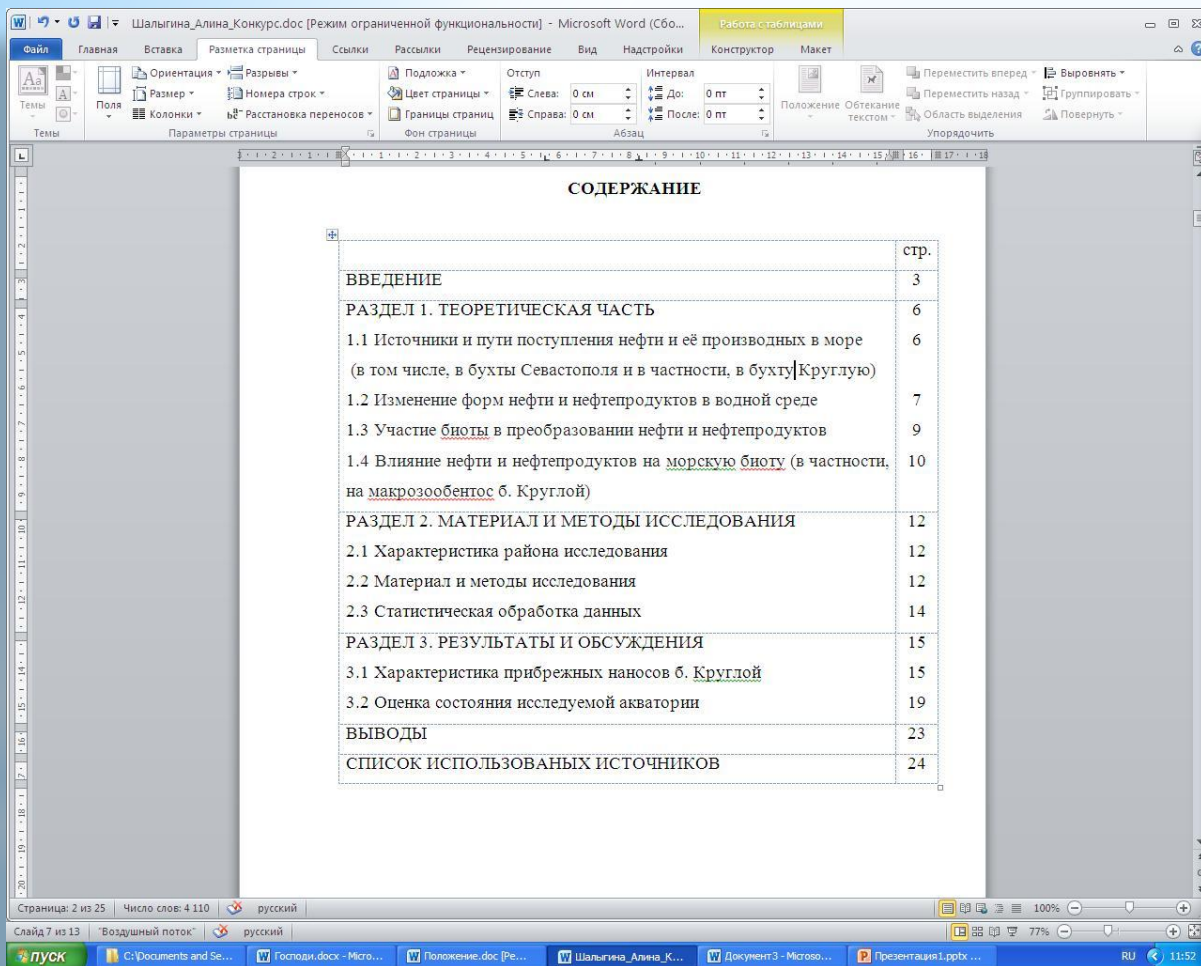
Шалыгина_Алина_Конкурс.doc [Режим ограниченной функциональности] - Microsoft Word (Сбо...   Работа с таблицами

Файл   Главная   Вставка   Разметка страницы   Ссылки   Рассылки   Рецензирование   Вид   Надстройки   Конструктор   Макет

Темы   Поля   Ориентация   Размер   Колонки   Разрывы   Номера строк   Расстановка переносов   Параметры страницы   Подложка   Цвет страницы   Границы страниц   Фон страницы   Отступ   Слева: 0 см   Справа: 0 см   Интервал   До: 0 пт   После: 0 пт   Абзац   Положение   Обтекание текстом   Переместить вперед   Переместить назад   Область выделения   Выровнять   Группировать   Повернуть   Упорядочить

СОДЕРЖАНИЕ

| | стр. |
|---|---|
| ВВЕДЕНИЕ | 3 |
| РАЗДЕЛ 1. ТЕОРЕТИЧЕСКАЯ ЧАСТЬ | 6 |
| 1.1 Источники и пути поступления нефти и её производных в море (в том числе, в бухты Севастополя и в частности, в бухту Круглую) | 6 |
| 1.2 Изменение форм нефти и нефтепродуктов в водной среде | 7 |
| 1.3 Участие биоты в преобразовании нефти и нефтепродуктов | 9 |
| 1.4 Влияние нефти и нефтепродуктов на морскую биоту (в частности, на макрозообентос б. Круглой) | 10 |
| РАЗДЕЛ 2. МАТЕРИАЛ И МЕТОДЫ ИССЛЕДОВАНИЯ | 12 |
| 2.1 Характеристика района исследования | 12 |
| 2.2 Материал и методы исследования | 12 |
| 2.3 Статистическая обработка данных | 14 |
| РАЗДЕЛ 3. РЕЗУЛЬТАТЫ И ОБСУЖДЕНИЯ | 15 |
| 3.1 Характеристика прибрежных наносов б. Круглой | 15 |
| 3.2 Оценка состояния исследуемой акватории | 19 |
| ВЫВОДЫ | 23 |
| СПИСОК ИСПОЛЬЗОВАНЫХ ИСТОЧНИКОВ | 24 |

Страница: 2 из 25   Число слов: 4 110   русский   100%
Слайд 7 из 13   "Воздушный поток"   русский   77%
пуск   C:\Documents and Se...   Господи.docx - Micro...   Положение.doc [Ре...   Шалыгина_Алина_К...   Документ3 - Microso...   Презентация1.pptx ...   RU   11:52